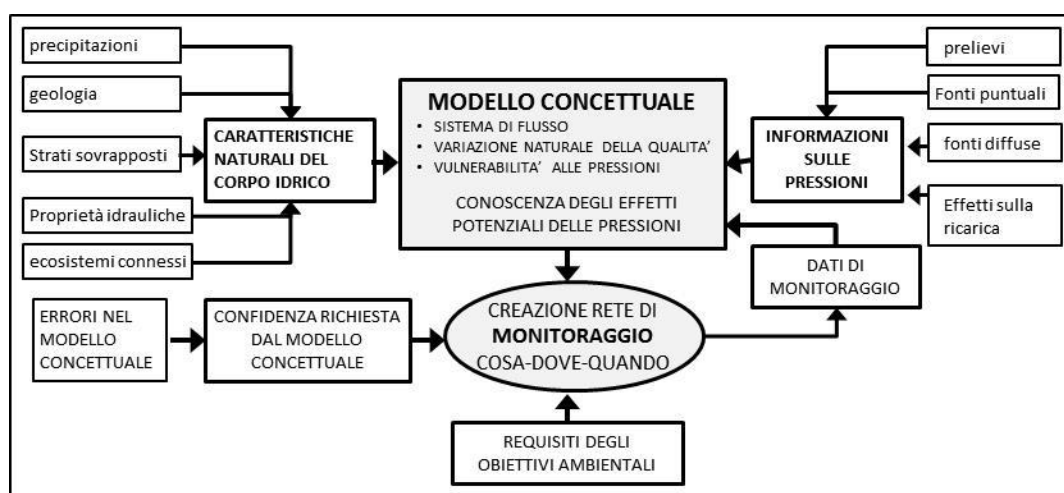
precipitazioni

geologia

Strati sovrapposti

Proprietà idrauliche

ecosistemi connessi

CARATTERISTICHE NATURALI DEL CORPO IDRICO

MODELLO CONCETTUALE

• SISTEMA DI FLUSSO
• VARIAZIONE NATURALE DELLA QUALITA'
• VULNERABILITA' ALLE PRESSIONI

CONOSCENZA DEGLI EFFETTI POTENZIALI DELLE PRESSIONI

prelievi

Fonti puntuali

fonti diffuse

Effetti sulla ricarica

INFORMAZIONI SULLE PRESSIONI

DATI DI MONITORAGGIO

ERRORI NEL MODELLO CONCETTUALE

CONFIDENZA RICHIESTA DAL MODELLO CONCETTUALE

CREAZIONE RETE DI MONITORAGGIO COSA-DOVE-QUANDO

REQUISITI DEGLI OBIETTIVI AMBIENTALI